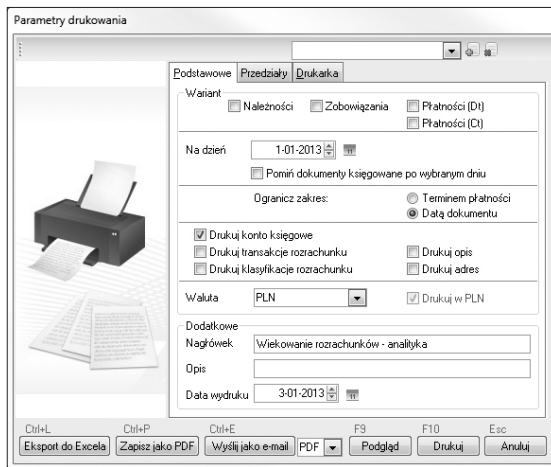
Parametry drukowania

Podstawowe | Przedziały | Drukarka

Wariant
Należności
Zobowiązania
Płatności (Dt)
Płatności (Ct)

Na dzień 1-01-2013
Pomiń dokumenty księgowane po wybranym dniu

Ogranicz zakres:
Terminem płatności
Datą dokumentu

Drukuj konto księgowe
Drukuj transakcje rozrachunku
Drukuj opis
Drukuj klasyfikacje rozrachunku
Drukuj adres

Waluta PLN
Drukuj w PLN

Dodatkowe
Nagłówek Wiekowanie rozrachunków - analityka
Opis
Data wydruku 3-01-2013

Ctrl+L Eksport do Excela
Ctrl+P Zapisz jako PDF
Ctrl+E Wyślij jako e-mail PDF
F9 Podgląd
F10 Drukuj
Esc Anuluj